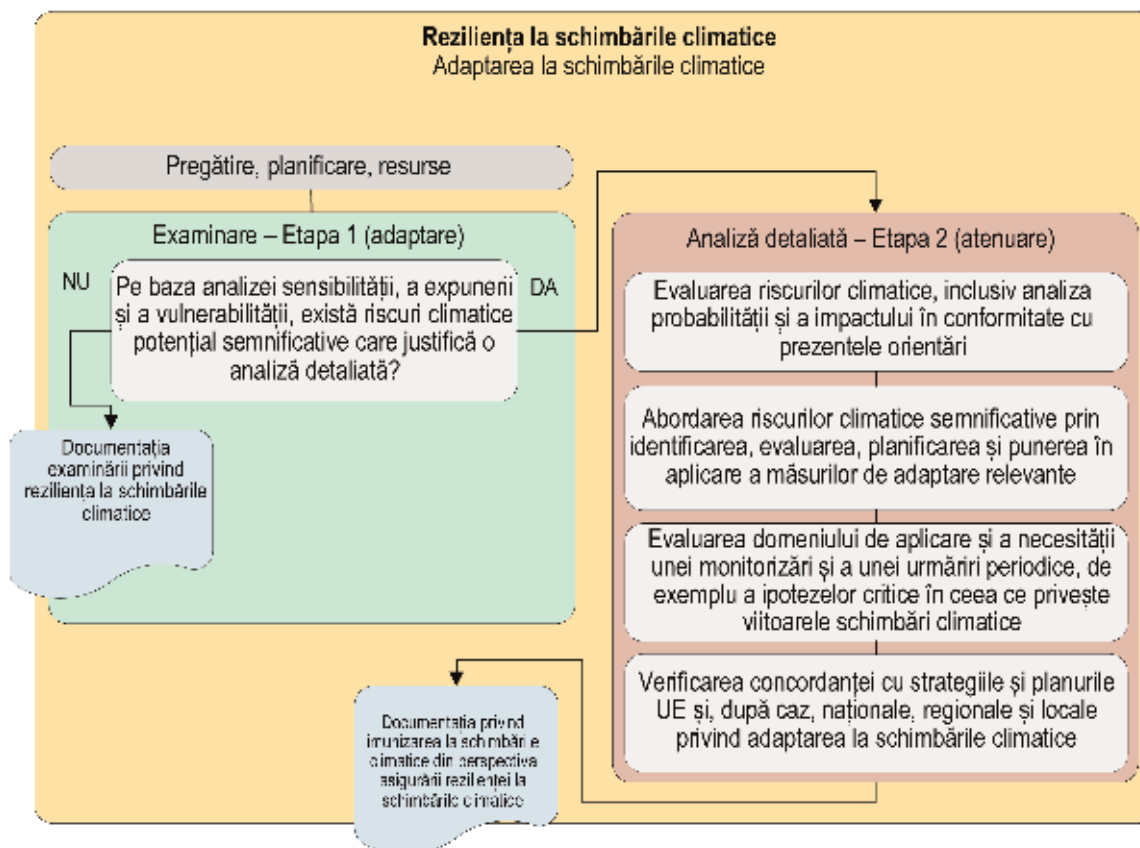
**Reziliența la schimbările climatice**
Adaptarea la schimbările climatice

Pregătire, planificare, resurse

Examinare – Etapa 1 (adaptare)

NU

Pe baza analizei sensibilității, a expunerii și a vulnerabilității, există riscuri climatice potențial semnificative care justifică o analiză detaliată?

DA

Documentația examinării privind reziliența la schimbările climatice

Analiză detaliată – Etapa 2 (atenuare)

Evaluarea riscurilor climatice, inclusiv analiza probabilității și a impactului în conformitate cu prezentele orientări

Abordarea riscurilor climatice semnificative prin identificarea, evaluarea, planificarea și punerea în aplicare a măsurilor de adaptare relevante

Evaluarea domeniului de aplicare și a necesității unei monitorizări și a unei urmăriri periodice, de exemplu a ipotezelor critice în ceea ce privește viitoarele schimbări climatice

Verificarea concordanței cu strategiile și planurile UE și, după caz, naționale, regionale și locale privind adaptarea la schimbările climatice

Documentația privind imunizarea la schimbările climatice din perspectiva asigurării rezilienței la schimbările climatice